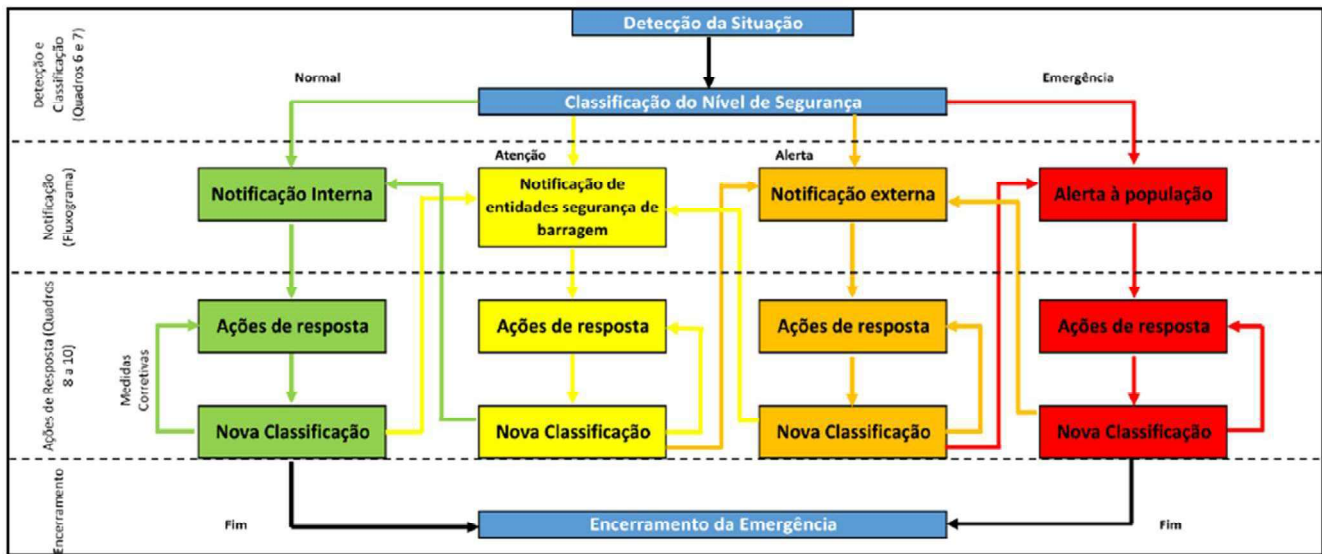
Detecção e Classificação (Quadros 6 e 7)

Detecção da Situação

Normal

Emergência

Classificação do Nível de Segurança

Notificação (Fluxograma)

Atenção

Alerta

Notificação Interna

Notificação de entidades segurança de barragem

Notificação externa

Alerta à população

Ações de Resposta (Quadros 8 a 10)

Medidas Corretivas

Ações de resposta

Ações de resposta

Ações de resposta

Ações de resposta

Nova Classificação

Nova Classificação

Nova Classificação

Nova Classificação

Encerramento

Fim

Encerramento da Emergência

Fim